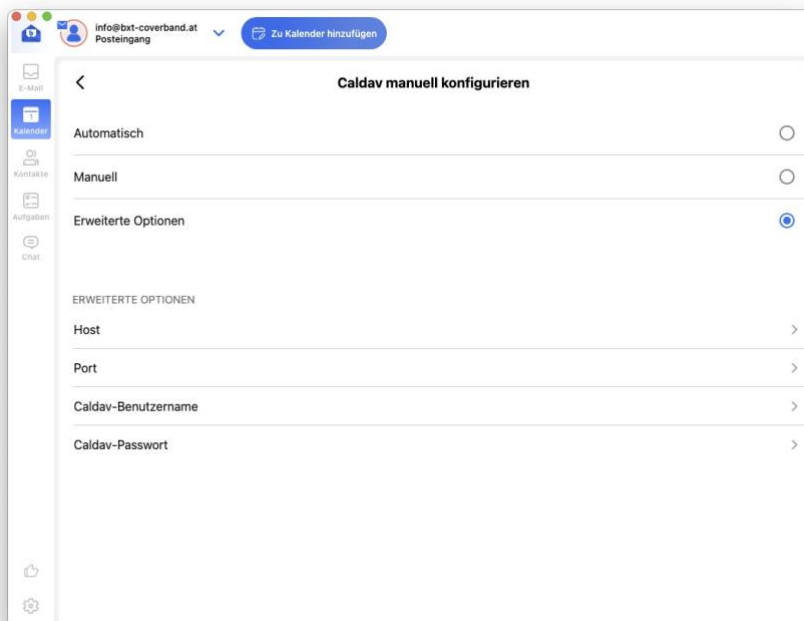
info@bxt-coverband.at
Posteingang

Zu Kalender hinzufügen

E-Mail
Kalender
Kontakte
Aufgaben
Chat

<

Caldav manuell konfigurieren

Automatisch

Manuell

Erweiterte Optionen

ERWEITERTE OPTIONEN

Host

Port

Caldav-Benutzername

Caldav-Passwort